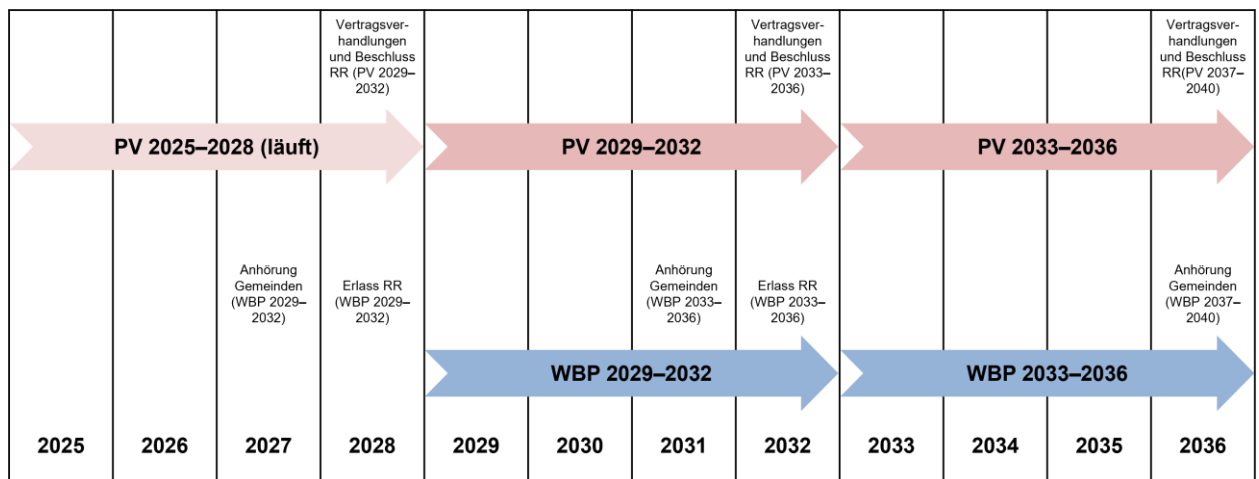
Vertragsverhandlungen und Beschluss RR (PV 2029–2032)

Vertragsverhandlungen und Beschluss RR (PV 2033–2036)

Vertragsverhandlungen und Beschluss RR(PV 2037–2040)

PV 2025–2028 (läuft)

PV 2029–2032

PV 2033–2036

Anhörung Gemeinden (WBP 2029–2032)

Erlass RR (WBP 2029–2032)

Anhörung Gemeinden (WBP 2033–2036)

Erlass RR (WBP 2033–2036)

Anhörung Gemeinden (WBP 2037–2040)

WBP 2029–2032

WBP 2033–2036

| 2025 | 2026 | 2027 | 2028 | 2029 | 2030 | 2031 | 2032 | 2033 | 2034 | 2035 | 2036 |
|---|---|---|---|---|---|---|---|---|---|---|---|